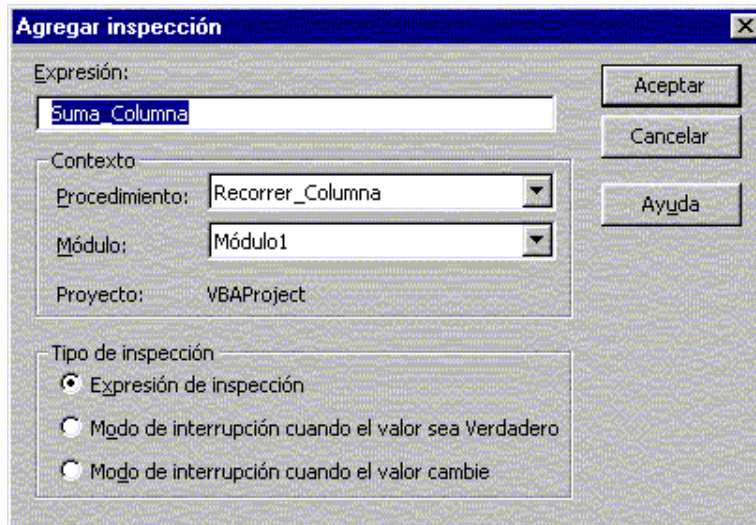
Agregar inspección

Expresión:

Suma_Columna

Aceptar

Cancelar

Ayuda

Contexto

Procedimiento: Recorrer_Columna

Módulo: Módulo1

Proyecto: VBAProject

Tipo de inspección

Expresión de inspección

Modo de interrupción cuando el valor sea Verdadero

Modo de interrupción cuando el valor cambie